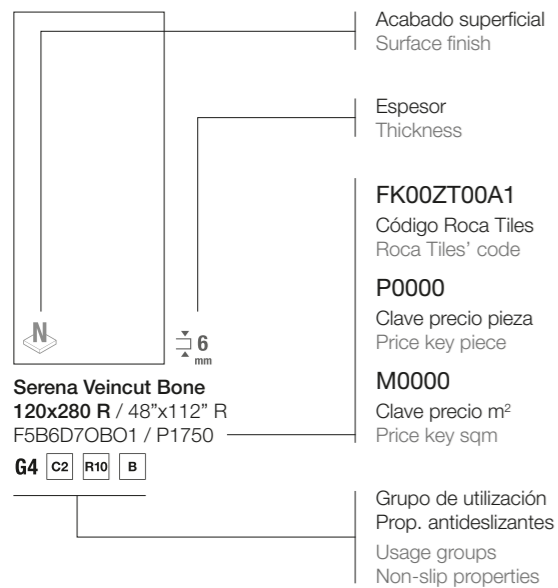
Acabado superficial
Surface finish

Espesor
Thickness

FK00ZT00A1
Código Roca Tiles
Roca Tiles' code

P0000
Clave precio pieza
Price key piece

M0000
Clave precio m²
Price key sqm

N

6
mm

Serena Veincut Bone
120x280 R / 48"x112" R
F5B6D7OBO1 / P1750

G4 C2 R10 B

Grupo de utilización
Prop. antideslizantes
Usage groups
Non-slip properties